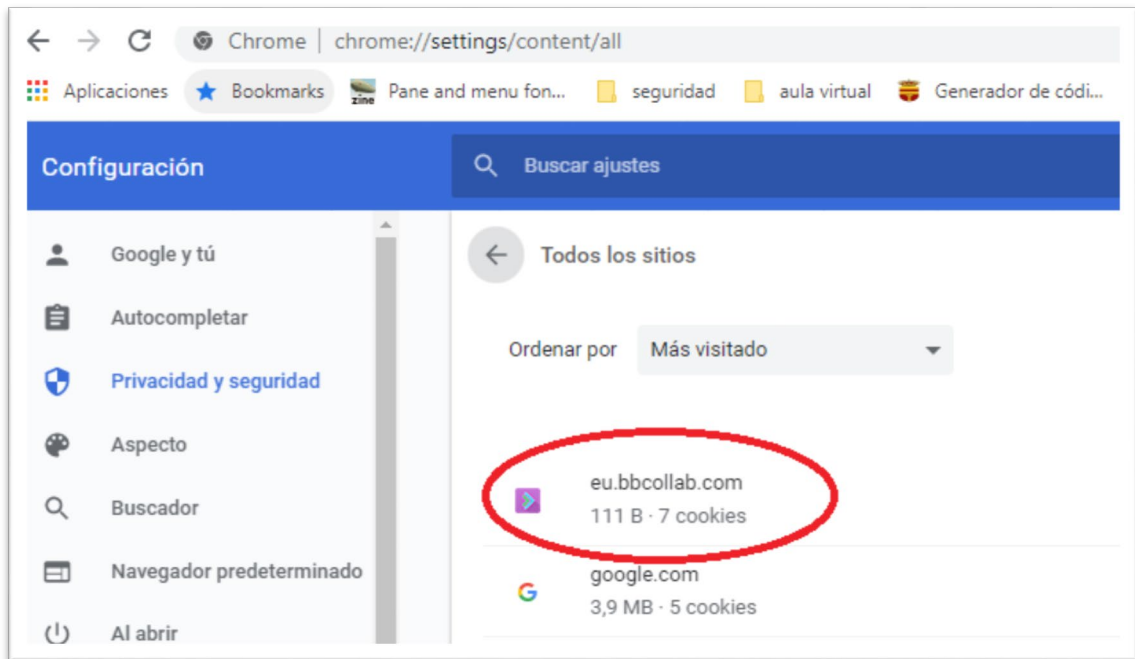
Chrome | chrome://settings/content/all

Aplicaciones Bookmarks Pane and menu fon... seguridad aula virtual Generador de códi...

Configuración

Buscar ajustes

Google y tú
Autocompletar
Privacidad y seguridad
Aspecto
Buscador
Navegador predeterminado
Al abrir

Todos los sitios

Ordenar por Más visitado

eu.bbcollab.com
111 B · 7 cookies

google.com
3,9 MB · 5 cookies